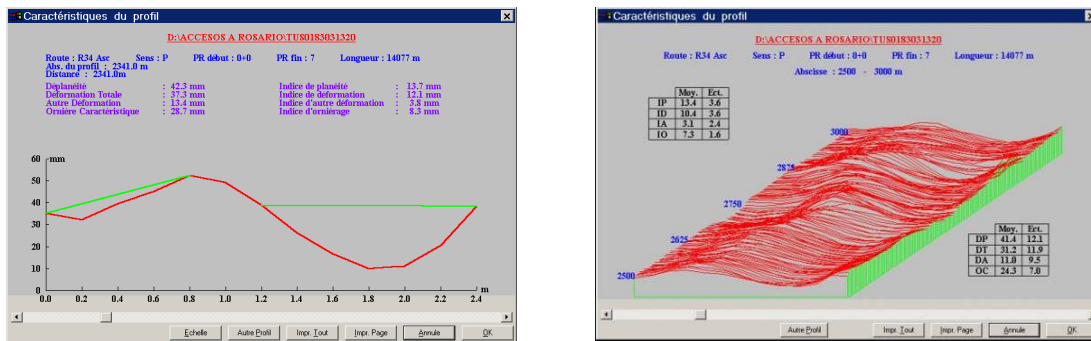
Caractéristiques du profil

D:\ACCESOS A ROSARIO\TUS0183031320

Route : R34 Asc Sens : P PR début : 0+0 PR fin : 7 Longueur : 14077 m
Abs. du profil : 2341.0 m
Distance : 2341.0m

| | | | | |
|---|---|---|---|---|
| Déplanéité | : 42.3 mm | | Indice de planéité | : 13.7 mm |
| Déformation Totale | : 37.3 mm | | Indice de déformation | : 12.1 mm |
| Autre Déformation | : 13.4 mm | | Indice d'autre déformation | : 3.8 mm |
| Ornière Caractéristique | : 28.7 mm | | Indice d'orniérage | : 8.3 mm |

60 mm
50
40
30
20
10
0
0.0 0.2 0.4 0.6 0.8 1.0 1.2 1.4 1.6 1.8 2.0 2.2 2.4 m

Echelle Autre Profil Impr. Tout Impr. Page Annule OK

Caractéristiques du profil

D:\ACCESOS A ROSARIO\TUS0183031320

Route : R34 Asc Sens : P PR début : 0+0 PR fin : 7 Longueur : 14077 m
Abscisse : 2500 - 3000 m

| | Moy. | Ect. |
|---|---|---|
| IP | 13.4 | 3.6 |
| ID | 10.4 | 3.6 |
| IA | 3.1 | 2.4 |
| IO | 7.3 | 1.6 |

3000
2875
2750
2625
2500

| | Moy. | Ect. |
|---|---|---|
| DP | 41.4 | 12.1 |
| DT | 31.2 | 11.9 |
| DA | 11.0 | 9.5 |
| OC | 24.3 | 7.0 |

Autre Profil Impr. Tout Impr. Page Annule OK